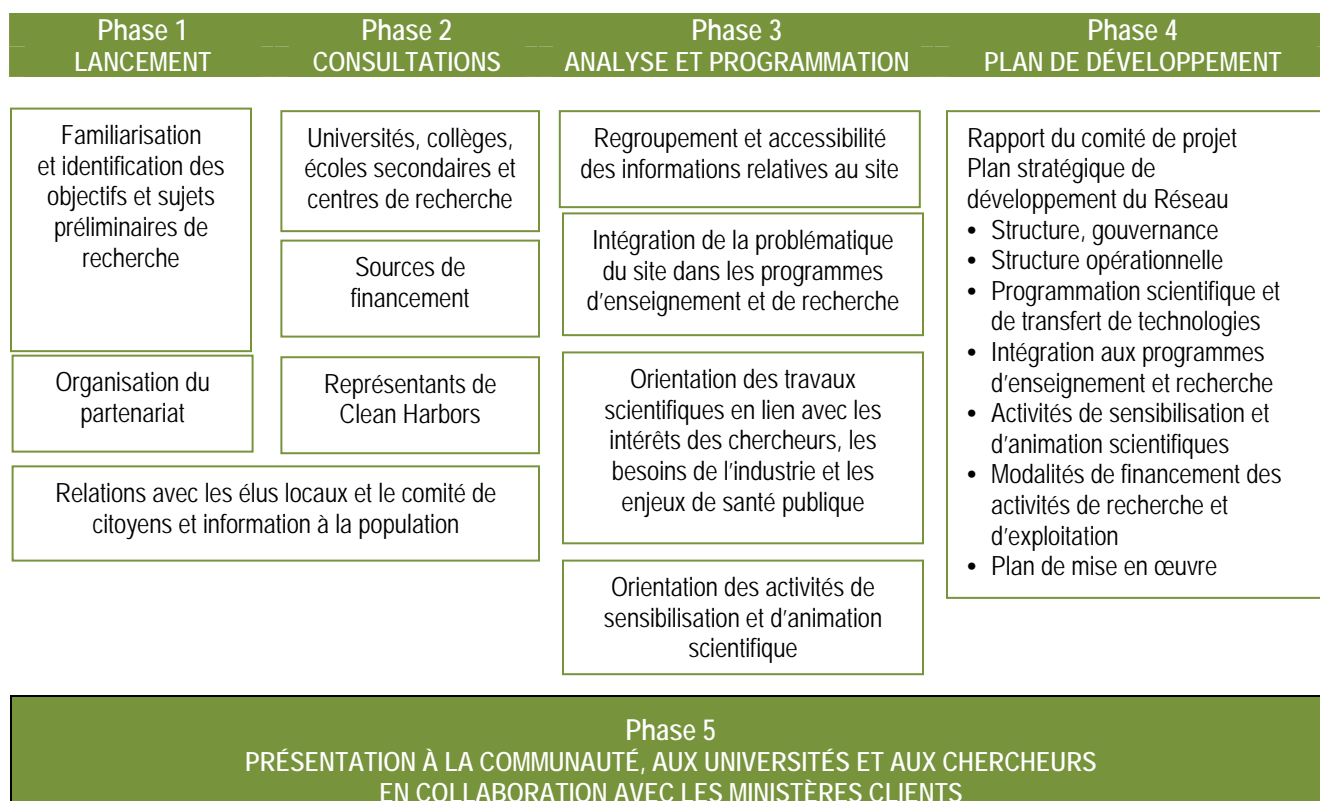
Phase 1
LANCEMENT

Phase 2
CONSULTATIONS

Phase 3
ANALYSE ET PROGRAMMATION

Phase 4
PLAN DE DÉVELOPPEMENT

Familiarisation et identification des objectifs et sujets préliminaires de recherche

Organisation du partenariat

Universités, collèges, écoles secondaires et centres de recherche

Sources de financement

Représentants de Clean Harbors

Relations avec les élus locaux et le comité de citoyens et information à la population

Regroupement et accessibilité des informations relatives au site

Intégration de la problématique du site dans les programmes d'enseignement et de recherche

Orientation des travaux scientifiques en lien avec les intérêts des chercheurs, les besoins de l'industrie et les enjeux de santé publique

Orientation des activités de sensibilisation et d'animation scientifique

Rapport du comité de projet
Plan stratégique de développement du Réseau
• Structure, gouvernance
• Structure opérationnelle
• Programmation scientifique et de transfert de technologies
• Intégration aux programmes d'enseignement et recherche
• Activités de sensibilisation et d'animation scientifiques
• Modalités de financement des activités de recherche et d'exploitation
• Plan de mise en œuvre

Phase 5
PRÉSENTATION À LA COMMUNAUTÉ, AUX UNIVERSITÉS ET AUX CHERCHEURS EN COLLABORATION AVEC LES MINISTÈRES CLIENTS